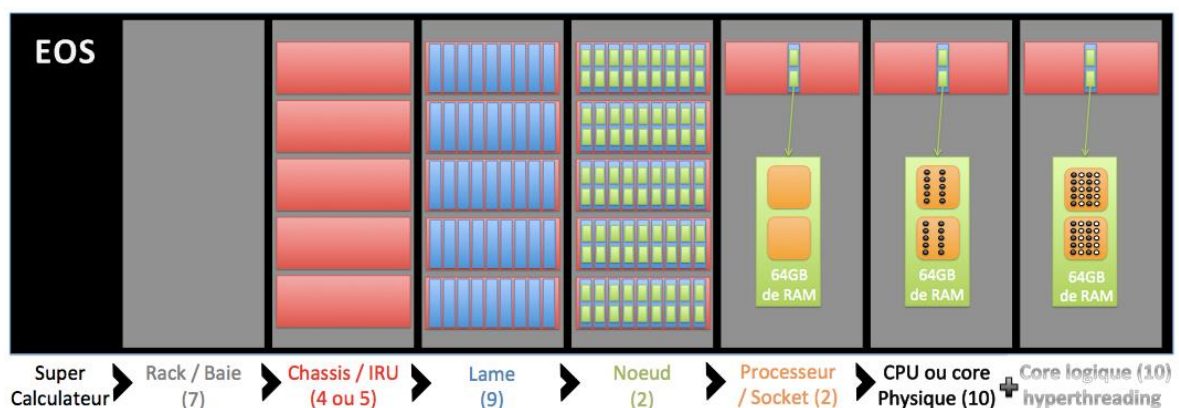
EOS

64GB de RAM

64GB de RAM

64GB de RAM

Super Calculateur

Rack / Baie (7)

Chassis / IRU (4 ou 5)

Lame (9)

Noeud (2)

Processeur / Socket (2)

CPU ou core Physique (10)

Core logique (10) hyperthreading